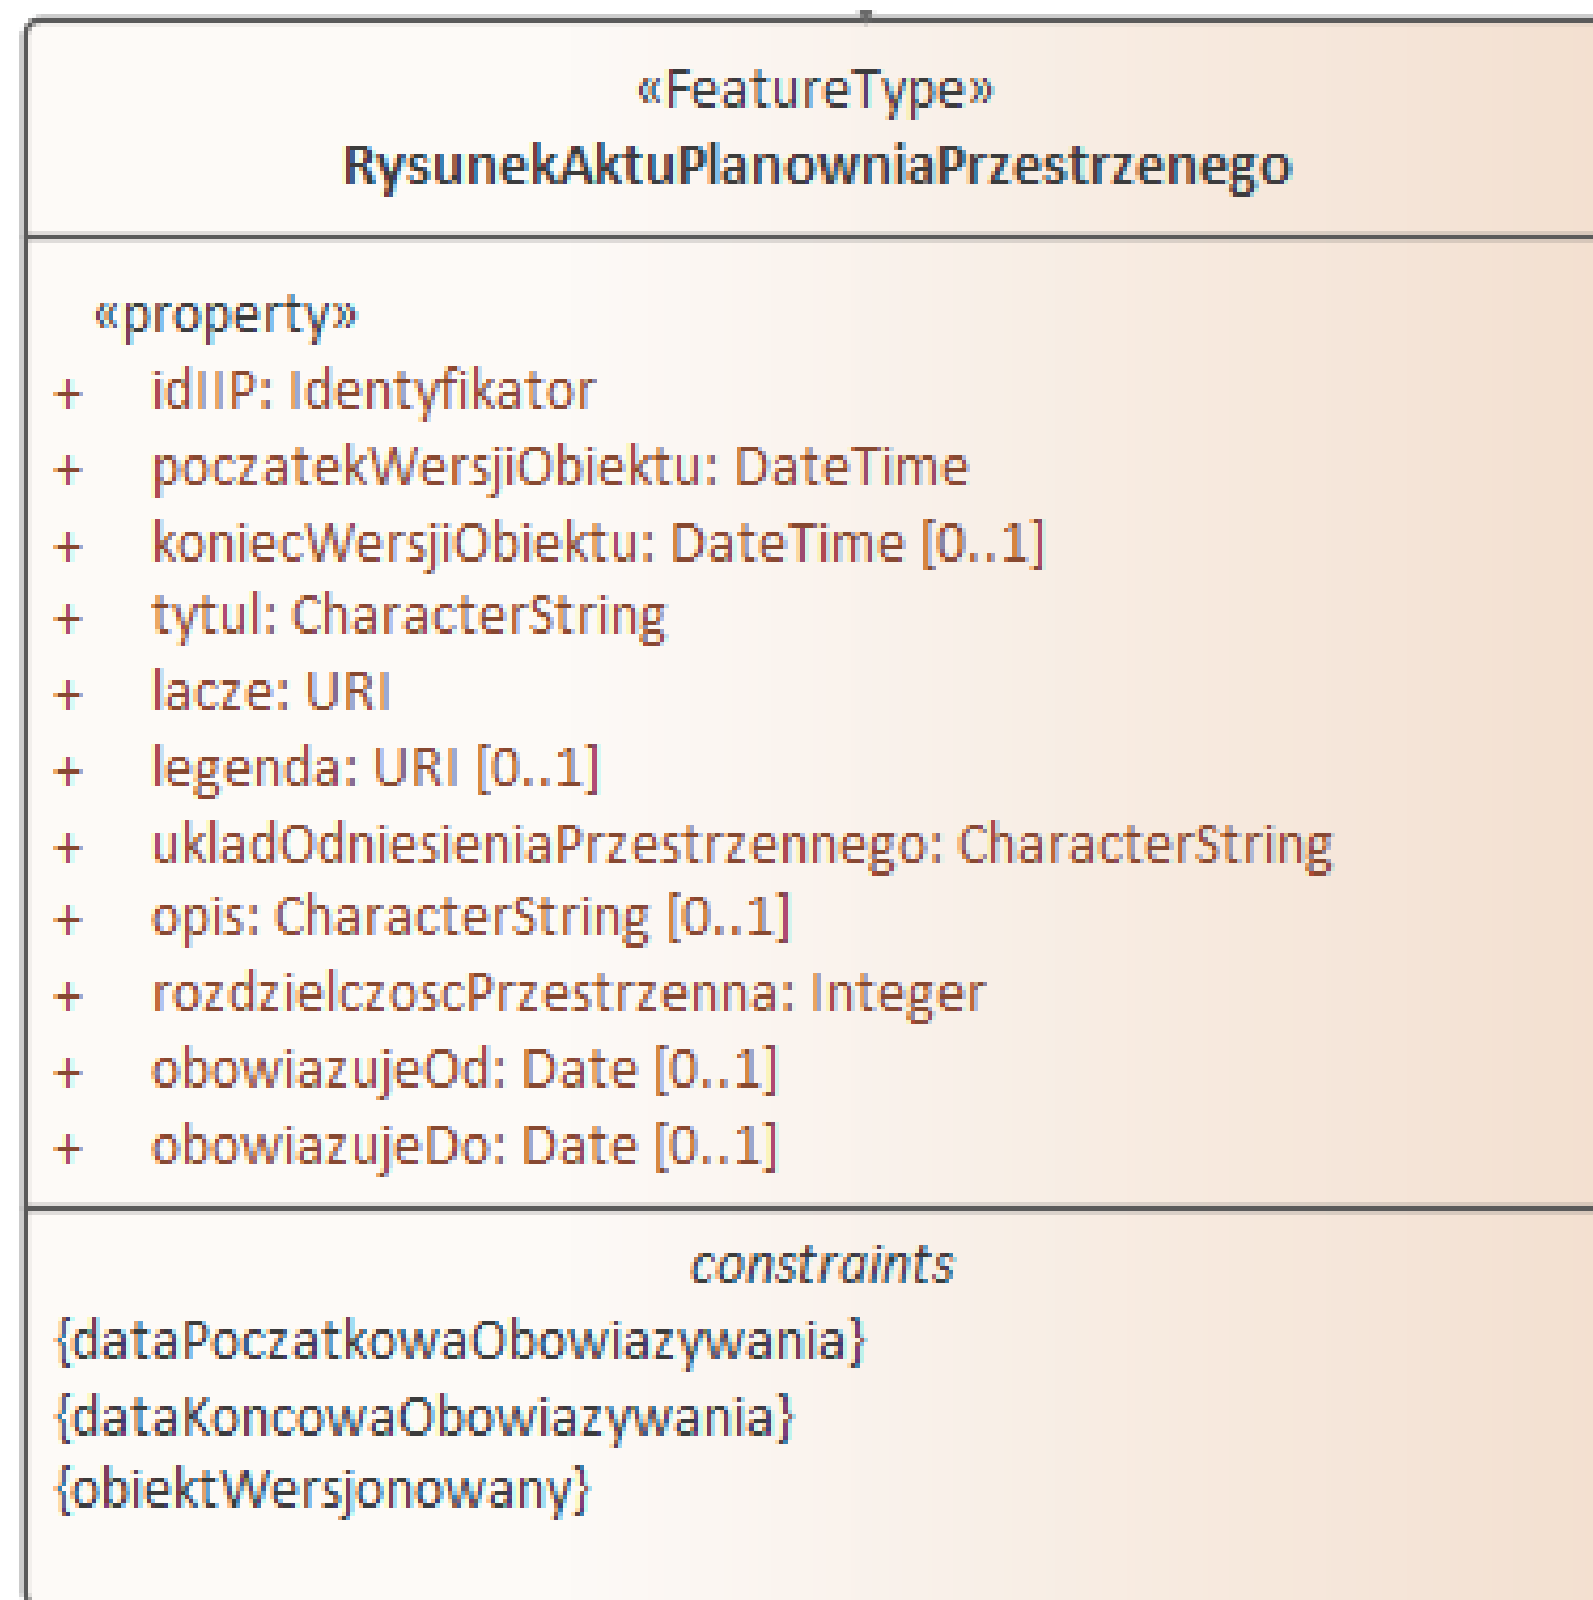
«FeatureType»
RysunekAktuPlanowniaPrzestrzenego

«property»
+ idIIP: Identyfikator
+ poczatekWersjiObiektu: DateTime
+ koniecWersjiObiektu: DateTime [0..1]
+ tytul: CharacterString
+ lacze: URI
+ legenda: URI [0..1]
+ ukladOdniesieniaPrzestrzennego: CharacterString
+ opis: CharacterString [0..1]
+ rozdzielczoscPrzestrzenna: Integer
+ obowiazujeOd: Date [0..1]
+ obowiazujeDo: Date [0..1]

constraints
{dataPoczatkowaObowiazywania}
{dataKoncowaObowiazywania}
{obiektWersjonowany}